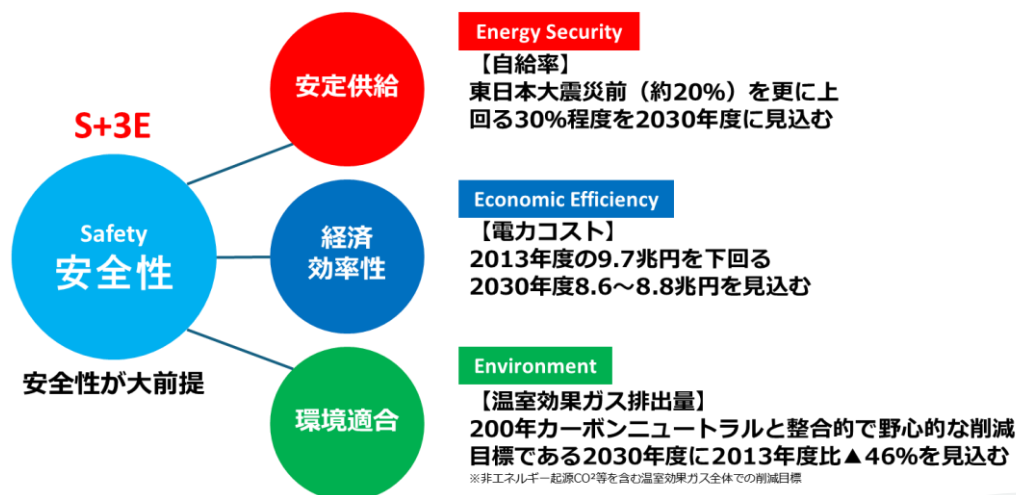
S+3E

Safety
安全性

安全性が大前提

安定供給

経済
効率性

環境適合

Energy Security

【自給率】
東日本大震災前（約20%）を更に上回る30%程度を2030年度に見込む

Economic Efficiency

【電力コスト】
2013年度の9.7兆円を下回る
2030年度8.6～8.8兆円を見込む

Environment

【温室効果ガス排出量】
200年カーボンニュートラルと整合的で野心的な削減目標である2030年度に2013年度比▲46%を見込む
※非エネルギー起源CO²等を含む温室効果ガス全体での削減目標